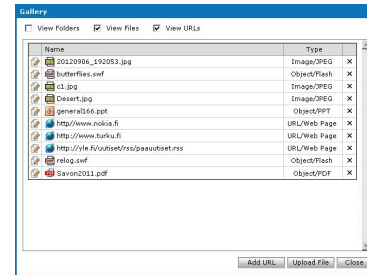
Gallery

View Folders View Files View URLs

| Name | Type | |
|---|---|---|
| 20120906_192053.jpg | Image/JPEG | × |
| butterflies.swf | Object/Flash | × |
| c1.jpg | Image/JPEG | × |
| Desert.jpg | Image/JPEG | × |
| general166.ppt | Object/PPT | × |
| http://www.nokia.fi | URL/Web Page | × |
| http://www.turku.fi | URL/Web Page | × |
| http://yle.fi/uutiset/rss/paauutiset.rss | URL/Web Page | × |
| relog.swf | Object/Flash | × |
| Savon2011.pdf | Object/PDF | × |

Add URL Upload File Close